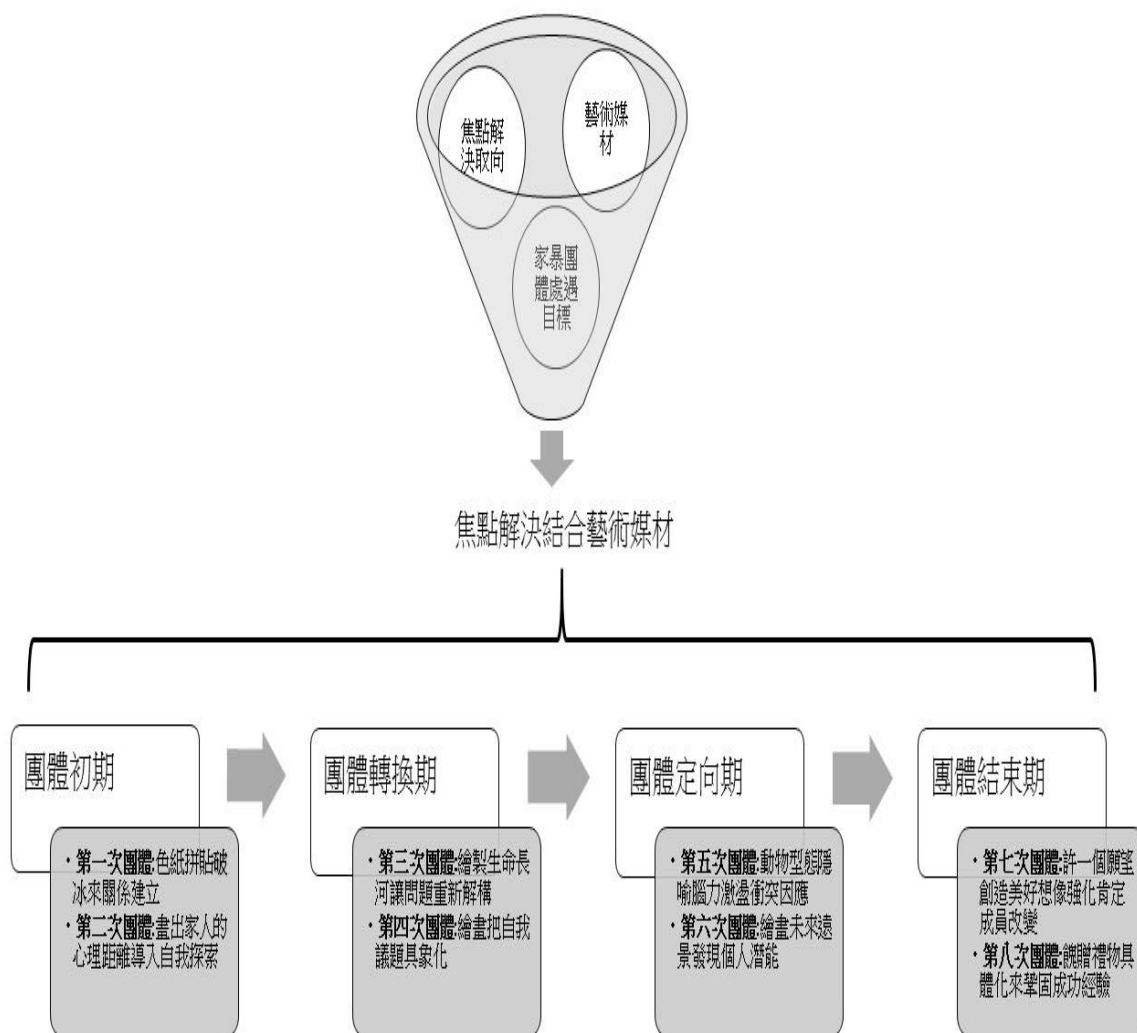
焦點解決取向

藝術媒材

家暴團體處遇目標

焦點解決結合藝術媒材

團體初期

• 第一次團體:色紙拼貼破冰來關係建立
• 第二次團體:畫出家人的心理距離導入自我探索

團體轉換期

• 第三次團體:繪製生命長河讓問題重新解構
• 第四次團體:繪畫把自我議題具象化

團體定向期

• 第五次團體:動物型態隱喻腦力激盪衝突因應
• 第六次團體:繪畫未來遠景發現個人潛能

團體結束期

• 第七次團體:許一個願望創造美好想像強化肯定成員改變
• 第八次團體:餽贈禮物具體化來鞏固成功經驗